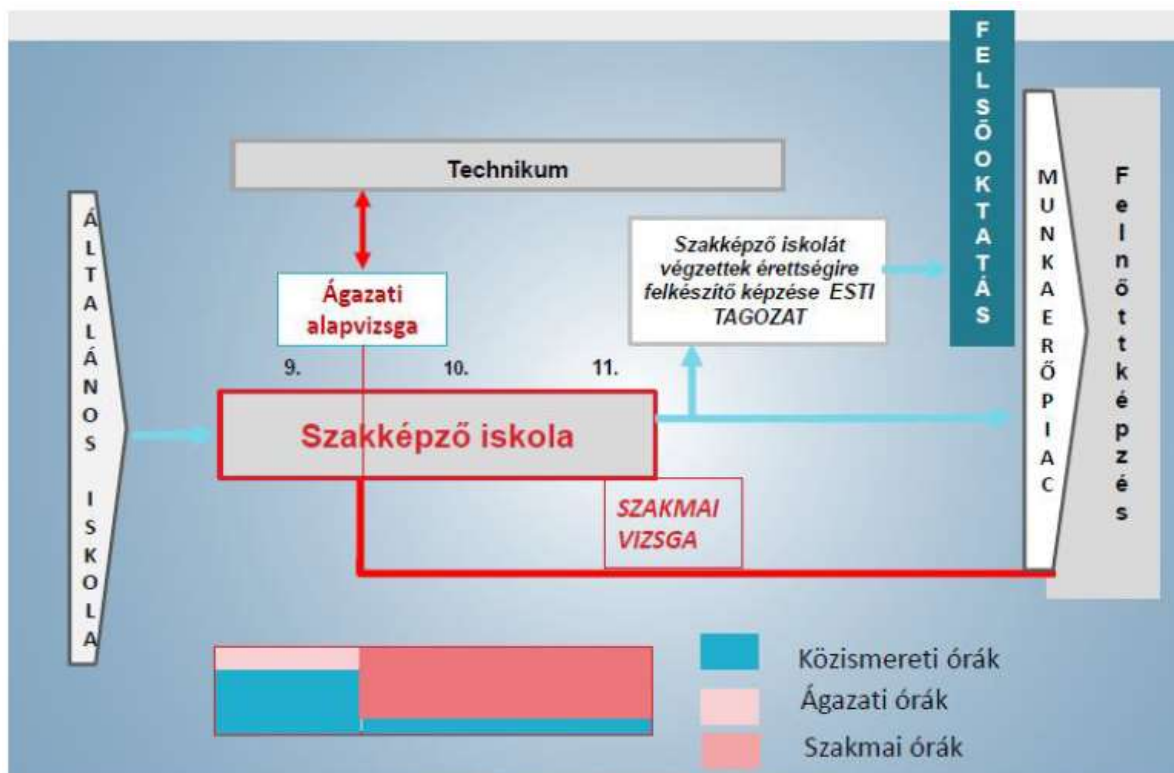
ÁLTALÁNOS ISKOLA

Technikum

Ágazati alapvizsga

9.

10.

11.

Szakképző iskola

Szakképző iskolát végzettek érettségire felkészítő képzése ESTI TAGOZAT

SZAKMAI VIZSGA

FELSŐOKTATÁS

MUNKAERŐPIAC

Felnőttképzés

Közismereti órák

Ágazati órák

Szakmai órák